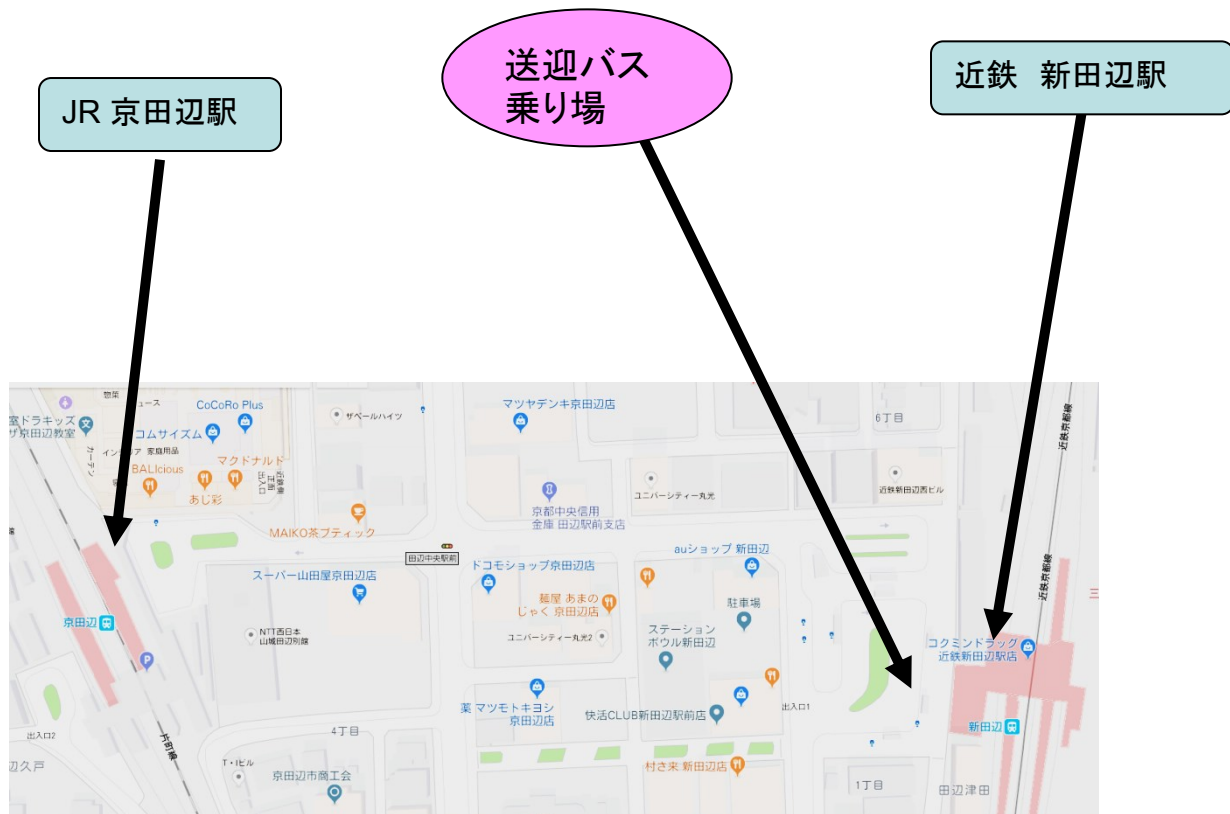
JR 京田辺駅

送迎バス
乗り場

近鉄 新田辺駅

物菜
ニュース
家ドラキッズ
ザ京田辺教室
CoCoRo Plus
コムサイズム
インテリア 家庭用品
カーテン
マクドナルド
BALlcious
あじ彩
ザ・ベールハイツ
マツヤデンキ京田辺店
6丁目
近鉄新田辺西ビル
京都中央信用金庫 田辺駅前支店
ユニバーシティー丸光
MAIKO茶ブティック
田辺中央駅前
ドコモショップ京田辺店
auショップ 新田辺
スーパー山田屋京田辺店
麺屋 あまのじゃく 京田辺店
駐車場
京田辺
NTT西日本 山城田辺別館
ユニバーシティー丸光2
ステーション ボウル新田辺
コクミンドラッグ 近鉄新田辺駅店
薬 マツモトキヨシ 京田辺店
快活CLUB新田辺駅前店
出入口1
新田辺
出入口2
片町線
4丁目
辺久戸
T・Iビル
京田辺市商工会
村さ来 新田辺店
1丁目
田辺津田
近鉄京都線